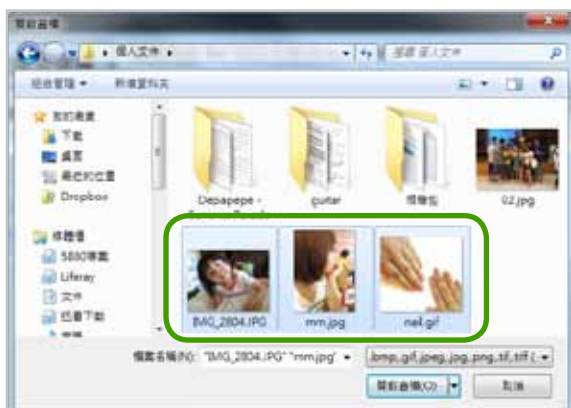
開啟舊檔

個人文件

搜尋 個人文件

組合管理 ▾ 新增資料夾

我的最愛
下載
桌面
最近的位置
Dropbox

媒體櫃
5880專案
Liferay
文件
迅雷下載

Depapepe - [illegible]

guitar

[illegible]

02.jpg

IMG_2804.JPG

mm.jpg

nail.gif

檔案名稱(N): "IMG_2804.JPG" "mm.jpg"

.bmp,.gif,.jpeg,.jpg,.png,.tif,.tiff (

開啟舊檔(O)

取消